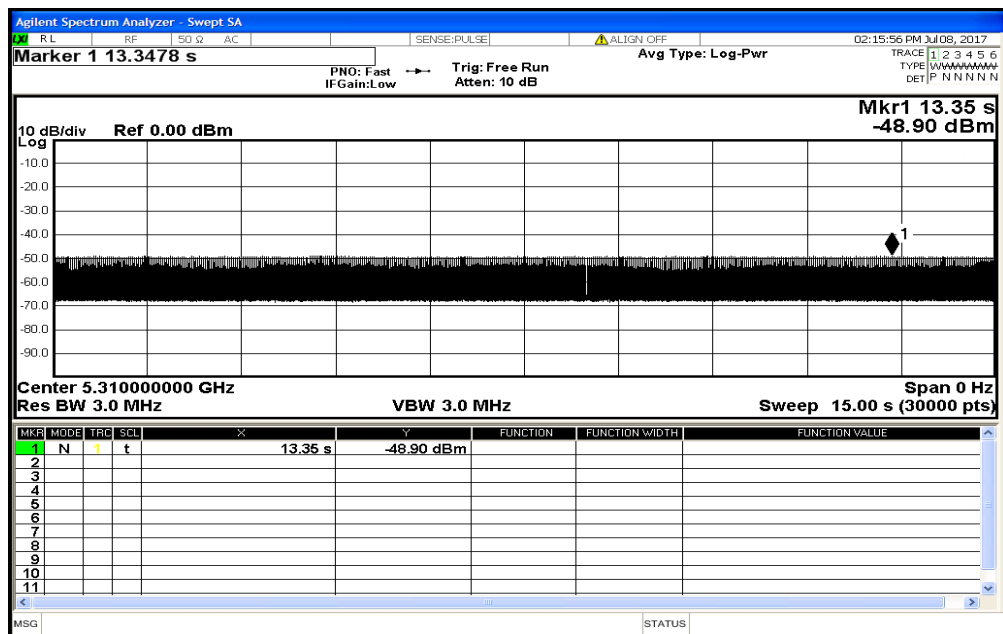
Agilent Spectrum Analyzer - Swept SA

LXI RL RF 50 Ω AC SENSE:PULSE ALIGN OFF 02:15:56 PM Jul 08, 2017

Marker 1 13.3478 s

PNO: Fast IFGain:Low

Trig: Free Run Atten: 10 dB

Avg Type: Log-Pwr

TRACE 1 2 3 4 5 6
TYPE WWWWWW
DET P N N N N N

Mkr1 13.35 s
-48.90 dBm

10 dB/div Ref 0.00 dBm
Log

-10.0
-20.0
-30.0
-40.0
-50.0
-60.0
-70.0
-80.0
-90.0

1

Center 5.310000000 GHz
Res BW 3.0 MHz
VBW 3.0 MHz
Span 0 Hz
Sweep 15.00 s (30000 pts)

| MKR | MODE | TRC | SCL | X | Y | FUNCTION | FUNCTION WIDTH | FUNCTION VALUE |
|---|---|---|---|---|---|---|---|---|
| 1 | N | 1 | t | 13.35 s | -48.90 dBm | | | |
| 2 | | | | | | | | |
| 3 | | | | | | | | |
| 4 | | | | | | | | |
| 5 | | | | | | | | |
| 6 | | | | | | | | |
| 7 | | | | | | | | |
| 8 | | | | | | | | |
| 9 | | | | | | | | |
| 10 | | | | | | | | |
| 11 | | | | | | | | |

MSG STATUS